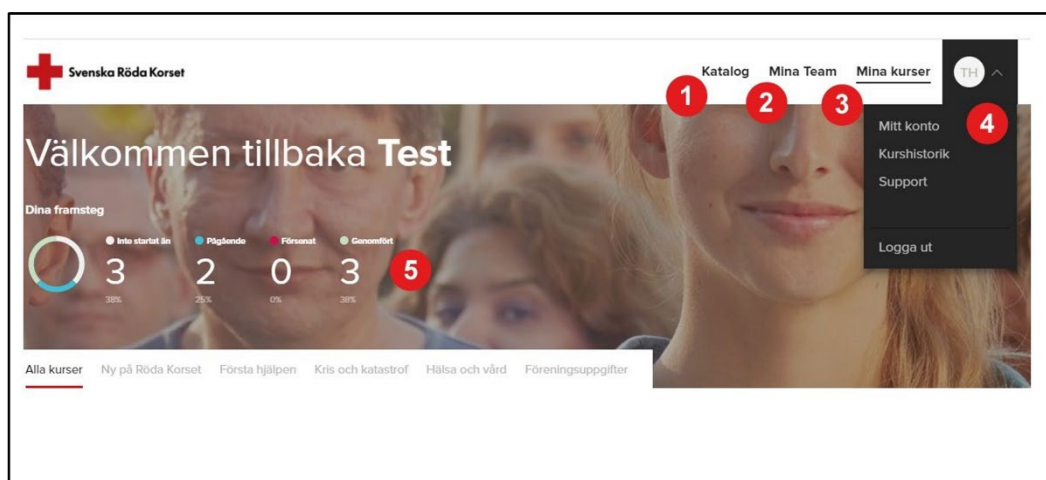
Svenska Röda Korset

Katalog Mina Team Mina kurser TH

1 2 3 4

Mitt konto
Kurshistorik
Support

Logga ut

Välkommen tillbaka **Test**

Dina framsteg

Inte startat än 3 38%
Pågående 2 25%
Försenat 0 0%
Genomfört 3 38%

5

Alla kurser Ny på Röda Korset Första hjälpen Kris och katastrof Hälsa och vård Föreningsuppgifter